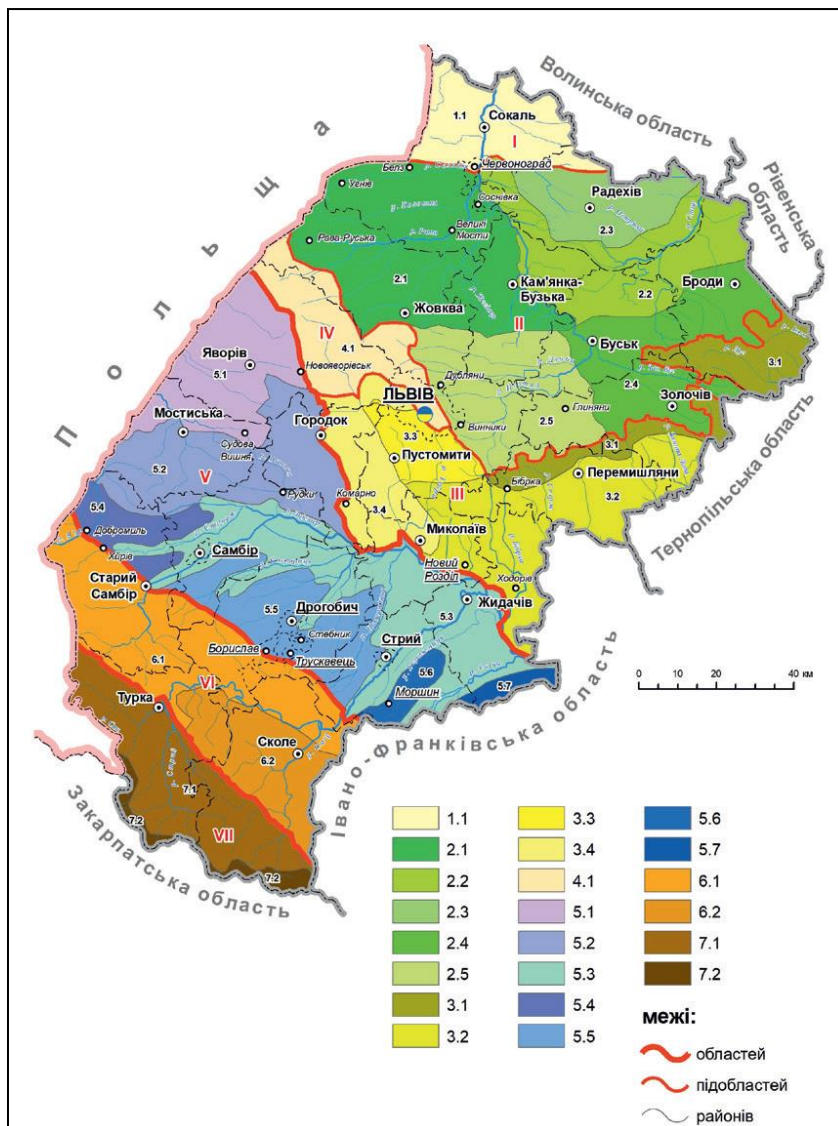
Волинська область

Рівненська область

Тернопільська область

Івано-Франківська область

Закарпатська область

Польща

1.1 Сокаль I
Червоноград
Белз
Угнів
Радехів
Соснівка
р. Західний Буг
Великі Мости
Рава-Руська
2.3
2.1
Кам'янка-Бузька
2.2
Броди
Жовква
II
IV
4.1
Буськ
3.1
Яворів
5.1
Новояворівськ
Дубляни
ЛЬВІВ
2.4
Золочів
Мостиська
Городок
Винники
2.5
Глиняни
3.3
Пустомити
3.1
Судова Вишня
Перемишляни
5.2
V
Рудки
Комарно
III
Бібрка
3.2
3.4
5.4
Добромиль
Миколаїв
Хирів
Самбір
Новий Розділ
Ходорів
Старий Самбір
5.5
Дрогобич
Жидачів
5.3
Стебник
Борислав
Трускавець
Стрий
6.1
5.6
Моршин
5.7
Турка
VI
Сколе
6.2
7.1
7.2
VII
7.2

0 10 20 40 км

| | | |
|---|---|---|
| 1.1 | 3.3 | 5.6 |
| 2.1 | 3.4 | 5.7 |
| 2.2 | 4.1 | 6.1 |
| 2.3 | 5.1 | 6.2 |
| 2.4 | 5.2 | 7.1 |
| 2.5 | 5.3 | 7.2 |
| 3.1 | 5.4 | |
| 3.2 | 5.5 | |

межі:
областей
підобластей
районів